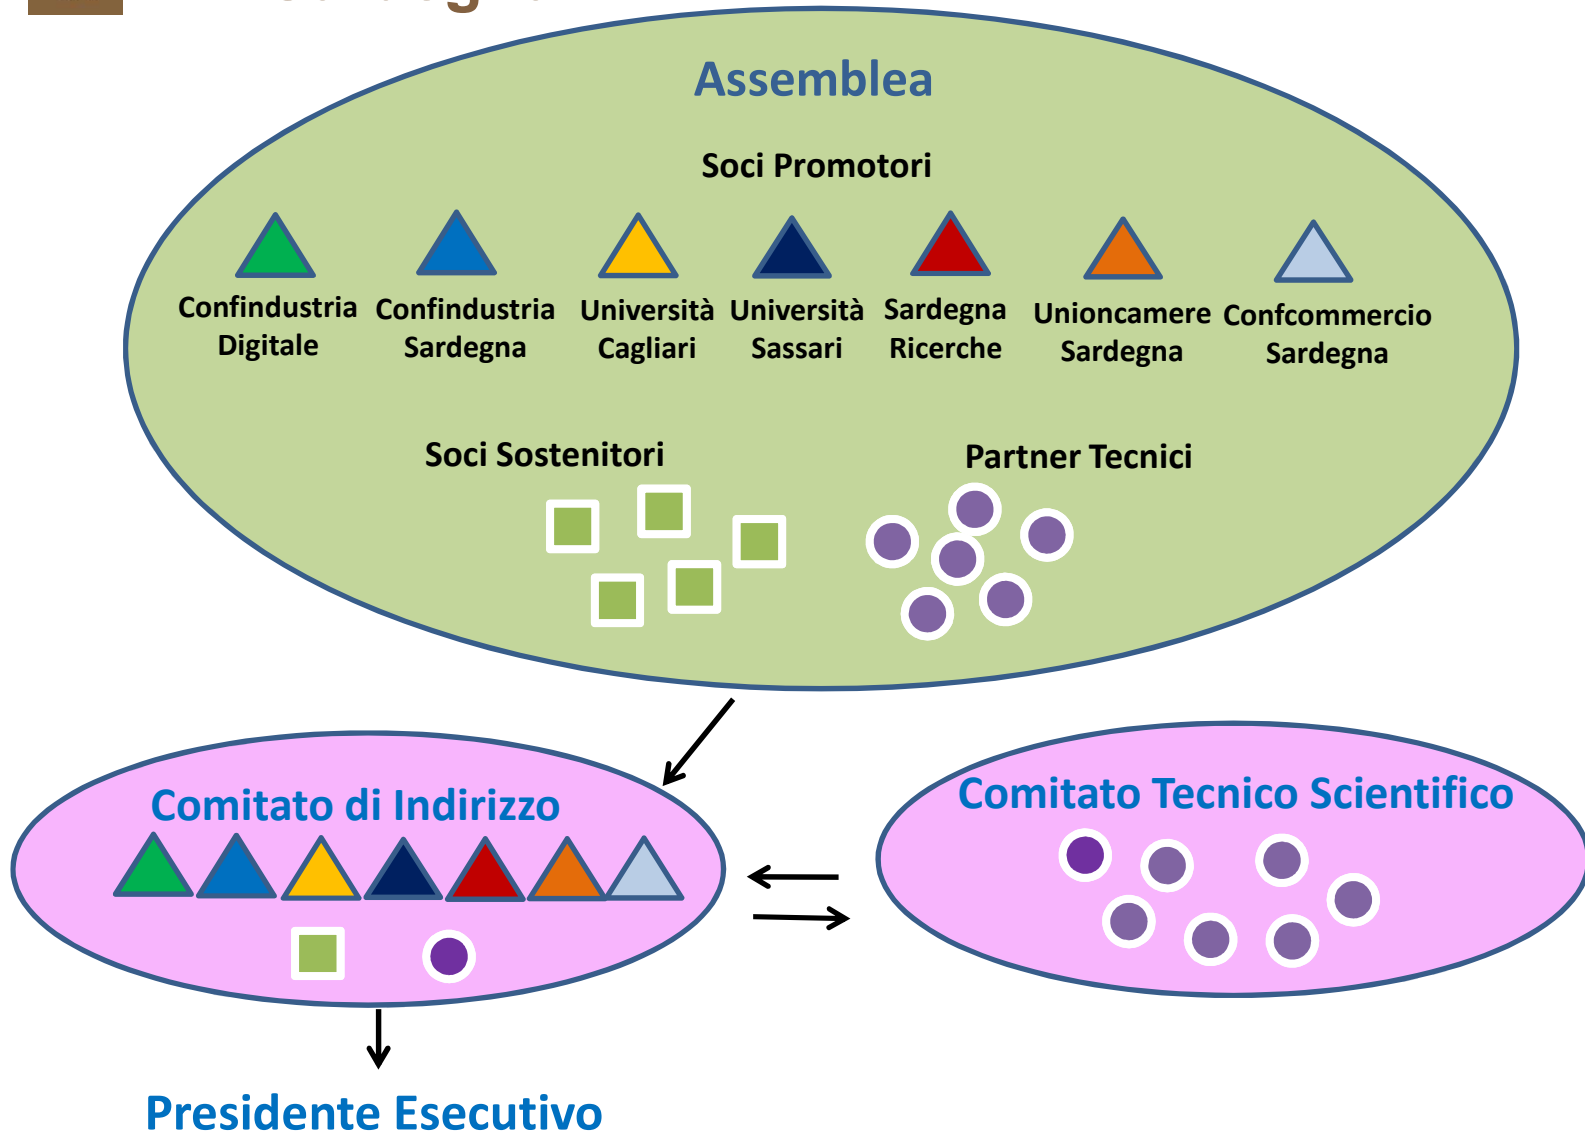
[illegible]

Assemblea

Soci Promotori

Confindustria Digitale

Confindustria Sardegna

Università Cagliari

Università Sassari

Sardegna Ricerche

Unioncamere Sardegna

Confcommercio Sardegna

Soci Sostenitori

Partner Tecnici

Comitato di Indirizzo

Comitato Tecnico Scientifico

Presidente Esecutivo